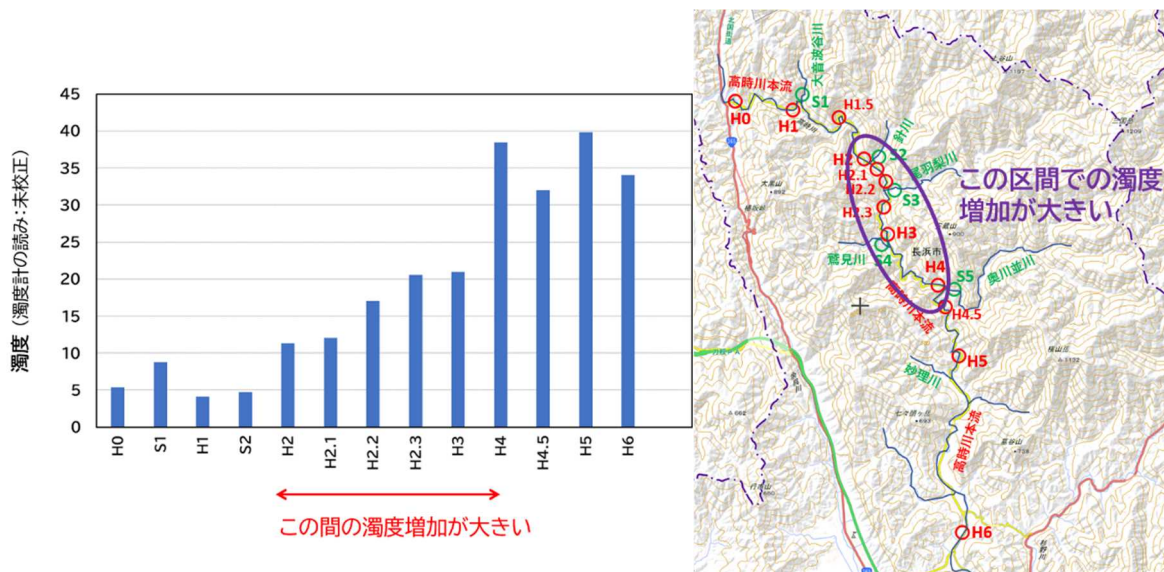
濁度（濁度計の読み：未校正）

45
40
35
30
25
20
15
10
5
0

H0
S1
H1
S2
H2
H2.1
H2.2
H2.3
H3
H4
H4.5
H5
H6

この間の濁度増加が大きい

高時川本流
大音波谷川
S1
H0
H1
H1.5
針川
H2
S2
尾羽梨川
H2.1
H2.2
S3
H2.3
H3
S4
鷲見川
長浜市
H4
S5
奥川並川
高時川本流
H4.5
H5
妙理川
高時川本流
H6

この区間での濁度増加が大きい